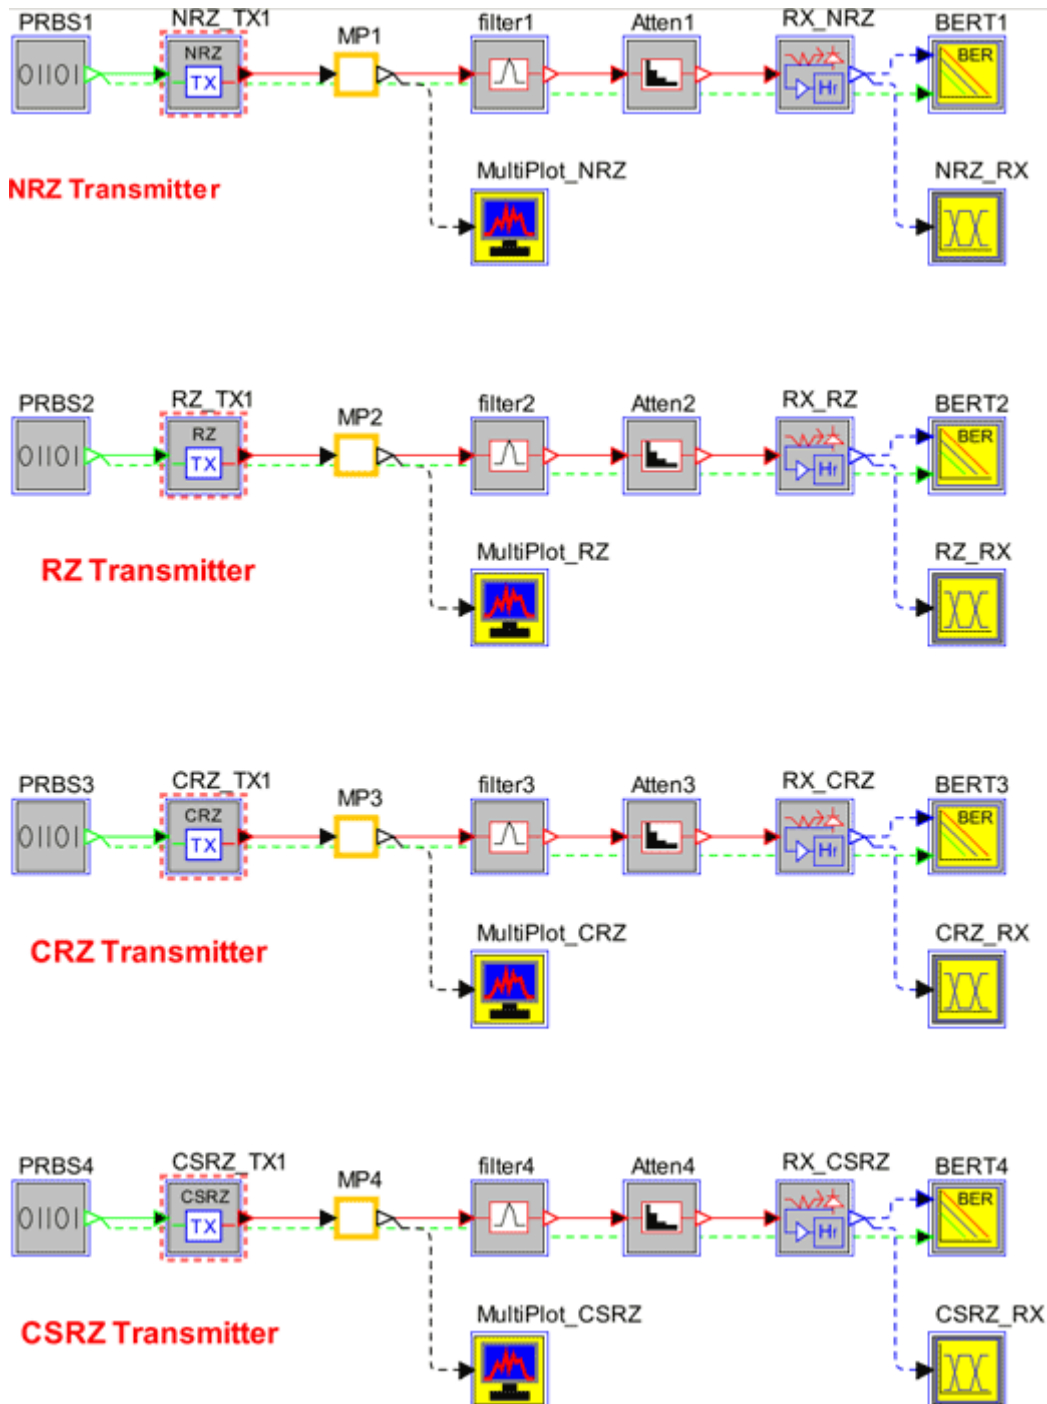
PRBS1
01101
NRZ_TX1
NRZ
TX
MP1
filter1
Atten1
RX_NRZ
Hr
BERT1
BER
NRZ Transmitter
MultiPlot_NRZ
NRZ_RX

PRBS2
01101
RZ_TX1
RZ
TX
MP2
filter2
Atten2
RX_RZ
Hr
BERT2
BER
RZ Transmitter
MultiPlot_RZ
RZ_RX

PRBS3
01101
CRZ_TX1
CRZ
TX
MP3
filter3
Atten3
RX_CRZ
Hr
BERT3
BER
CRZ Transmitter
MultiPlot_CRZ
CRZ_RX

PRBS4
01101
CSRZ_TX1
CSRZ
TX
MP4
filter4
Atten4
RX_CSRZ
Hr
BERT4
BER
CSRZ Transmitter
MultiPlot_CSRZ
CSRZ_RX